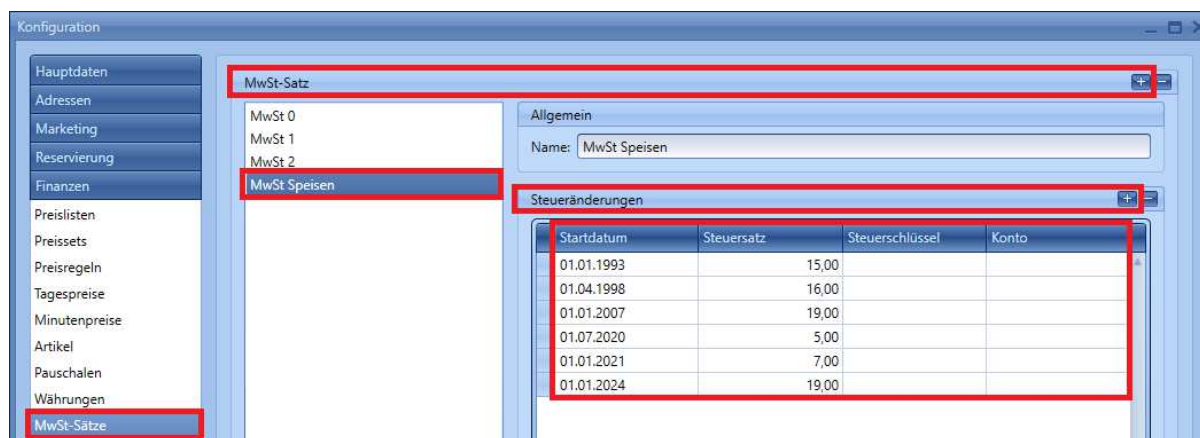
Konfiguration

Hauptdaten
Adressen
Marketing
Reservierung
Finanzen
Preislisten
Preissets
Preisregeln
Tagespreise
Minutenpreise
Artikel
Pauschalen
Währungen
MwSt-Sätze

MwSt-Satz

MwSt 0
MwSt 1
MwSt 2
MwSt Speisen

Allgemein

Name: MwSt Speisen

Steueränderungen

| Startdatum | Steuersatz | Steuerschlüssel | Konto |
|---|---|---|---|
| 01.01.1993 | 15,00 | | |
| 01.04.1998 | 16,00 | | |
| 01.01.2007 | 19,00 | | |
| 01.07.2020 | 5,00 | | |
| 01.01.2021 | 7,00 | | |
| 01.01.2024 | 19,00 | | |